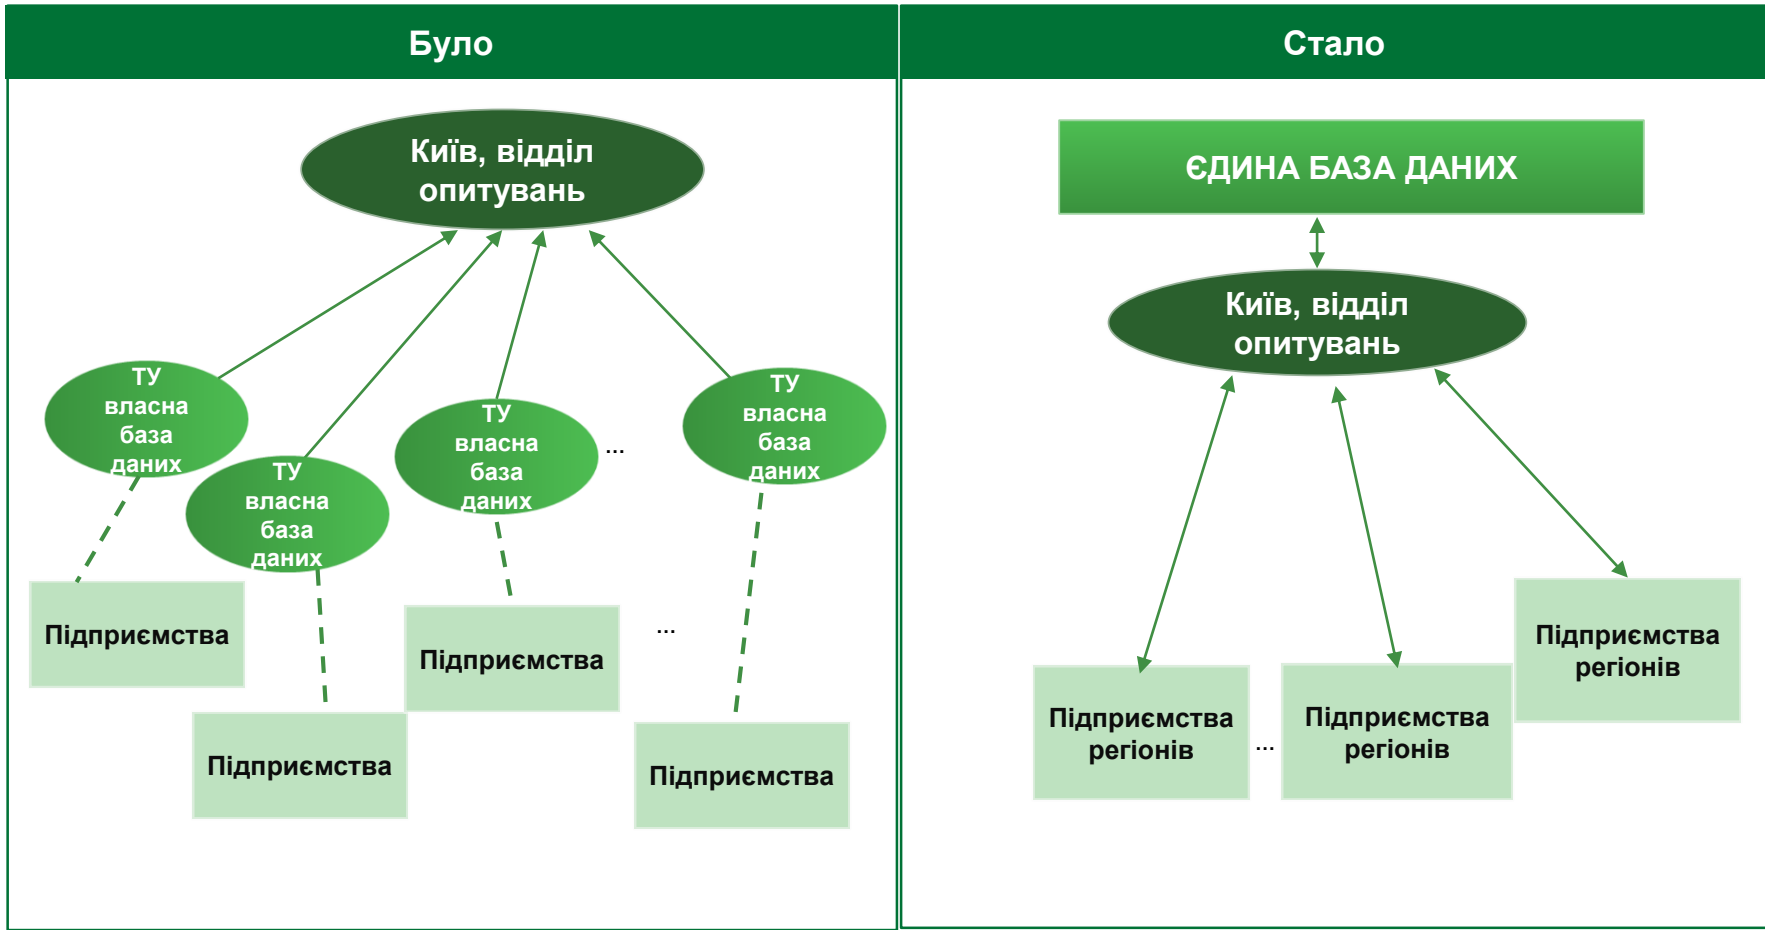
Було

Київ, відділ опитувань

ТУ власна база даних

ТУ власна база даних

ТУ власна база даних

...

ТУ власна база даних

Підприємства

Підприємства

Підприємства

...

Підприємства

Стало

ЄДИНА БАЗА ДАНИХ

Київ, відділ опитувань

Підприємства регіонів

Підприємства регіонів

...

Підприємства регіонів

Підприємства регіонів